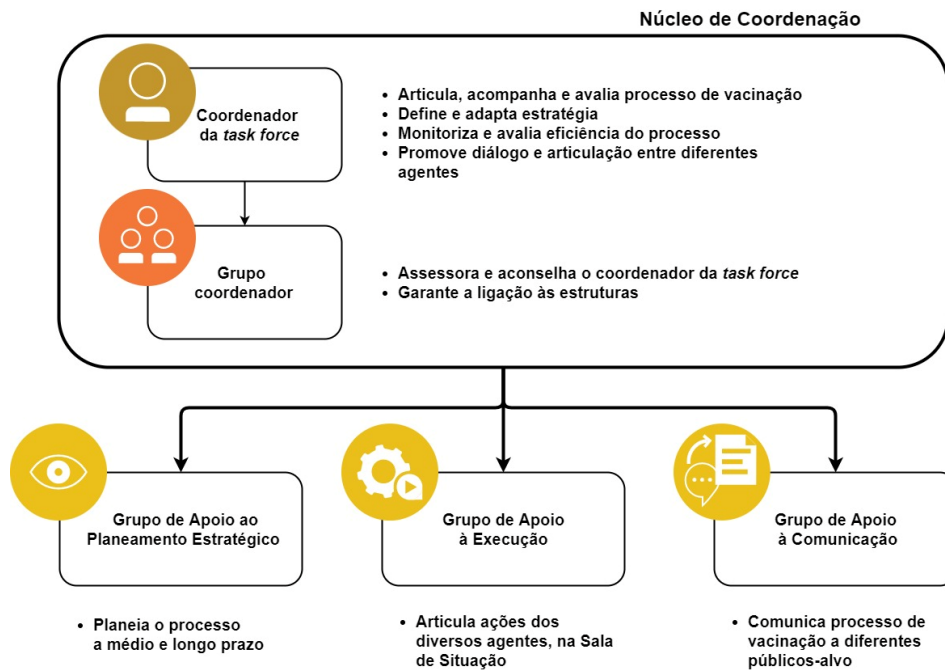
Núcleo de Coordenação

Coordenador da *task force*

- Articula, acompanha e avalia processo de vacinação
- Define e adapta estratégia
- Monitoriza e avalia eficiência do processo
- Promove diálogo e articulação entre diferentes agentes

Grupo coordenador

- Assessora e aconselha o coordenador da *task force*
- Garante a ligação às estruturas

Grupo de Apoio ao Planeamento Estratégico

Grupo de Apoio à Execução

Grupo de Apoio à Comunicação

- Planeia o processo a médio e longo prazo

- Articula ações dos diversos agentes, na Sala de Situação

- Comunica processo de vacinação a diferentes públicos-alvo